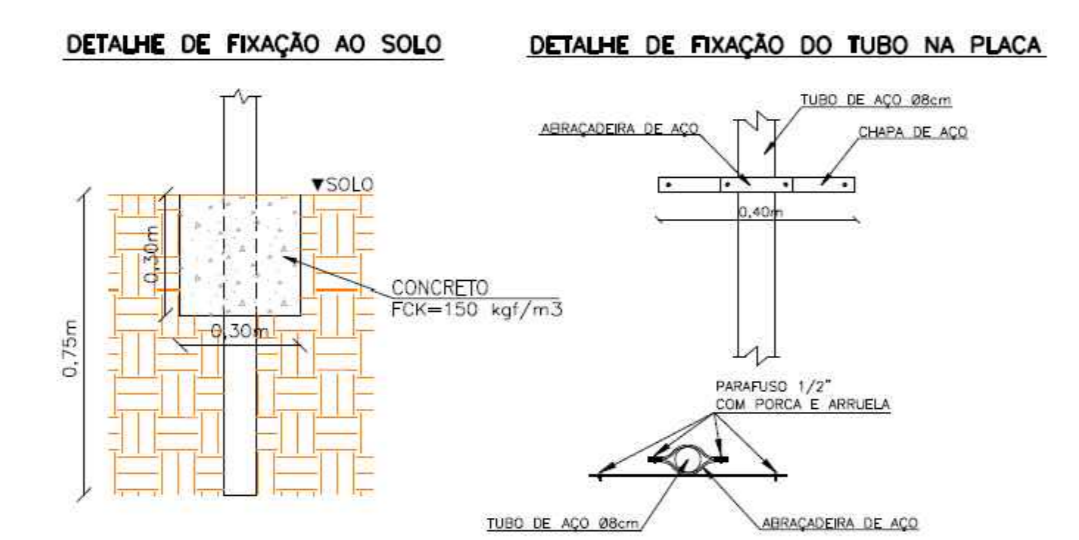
DETALHE DE FIXAÇÃO AO SOLO

▼SOLO

0,30m

CONCRETO
FCK=150 kgf/m3

0,30m

0,75m

DETALHE DE FIXAÇÃO DO TUBO NA PLACA

TUBO DE AÇO Ø8cm

ABRAÇADEIRA DE AÇO

CHAPA DE AÇO

0,40m

PARAFUSO 1/2"
COM PORCA E ARRUELA

TUBO DE AÇO Ø8cm

ABRAÇADEIRA DE AÇO